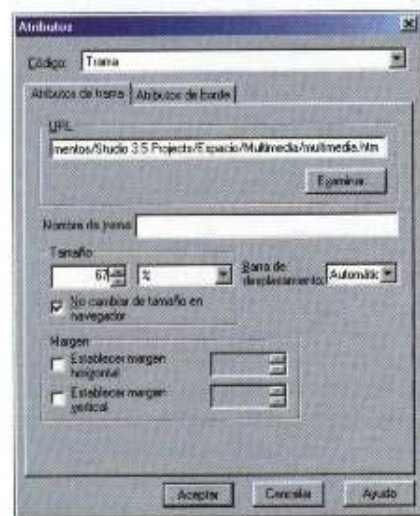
Atributos

Código: Trama

Atributos de trama | Atributos de borde

URL
mentos/Studio 3.5 Projects/Espacio/Multimedia/multimedia.htm

Examinar

Nombre de trama:

Tamaño
67 %
Barra de desplazamiento: Automátic

No cambiar de tamaño en navegador

Margen
Establecer margen horizontal
Establecer margen vertical

Aceptar Cancelar Ayuda